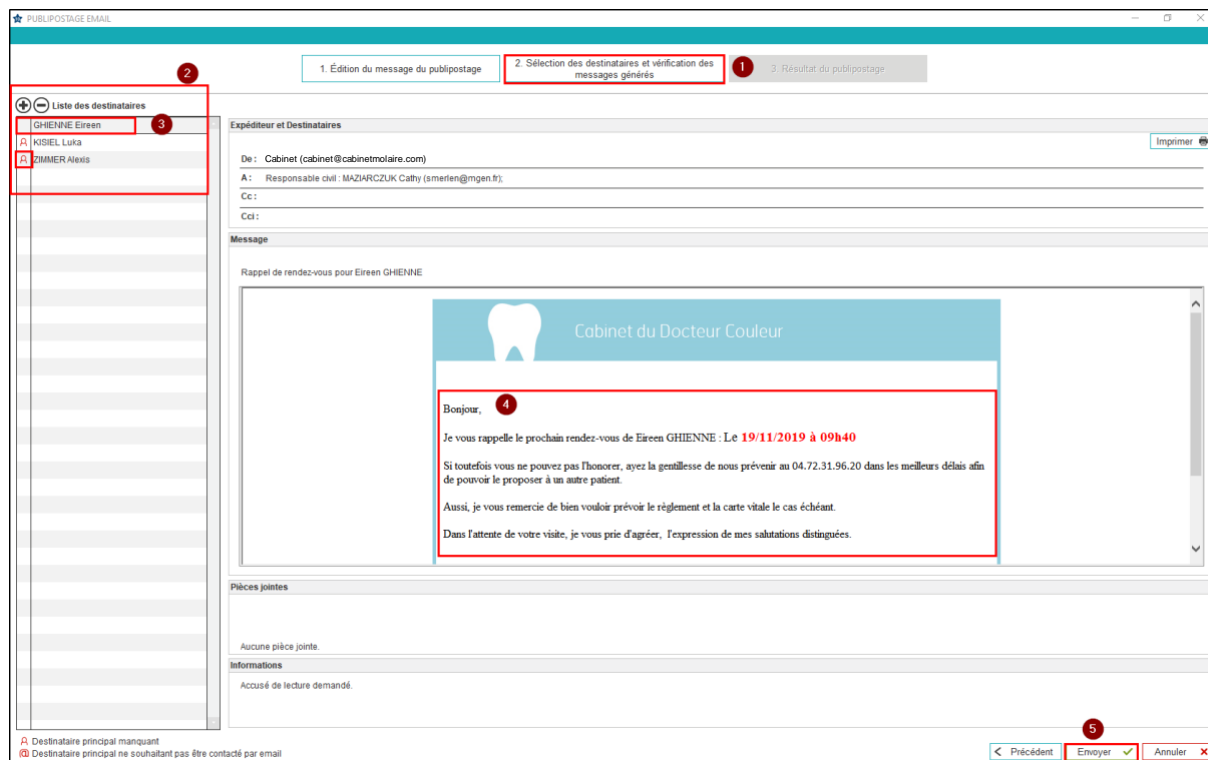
PUBLIPOSTAGE EMAIL

1. Édition du message du publipostage

2. Sélection des destinataires et vérification des messages générés

1

3. Résultat du publipostage

2

Liste des destinataires

GHIENNE Eireen

3

KISIEL Luka

ZIMMER Alexis

Expéditeur et Destinataires

Imprimer

De : Cabinet (cabinet@cabinetmolaire.com)

A : Responsable civil : MAZIARCZUK Cathy (smerlen@mgen.fr);

Cc :

Cci :

Message

Rappel de rendez-vous pour Eireen GHIENNE

Cabinet du Docteur Couleur

Bonjour,

4

Je vous rappelle le prochain rendez-vous de Eireen GHIENNE : Le 19/11/2019 à 09h40

Si toutefois vous ne pouvez pas l'honorer, ayez la gentillesse de nous prévenir au 04.72.31.96.20 dans les meilleurs délais afin de pouvoir le proposer à un autre patient.

Aussi, je vous remercie de bien vouloir prévoir le règlement et la carte vitale le cas échéant.

Dans l'attente de votre visite, je vous prie d'agréer, l'expression de mes salutations distinguées.

Pièces jointes

Aucune pièce jointe.

Informations

Accusé de lecture demandé.

Destinataire principal manquant

Destinataire principal ne souhaitant pas être contacté par email

Précédent

5

Envoyer

Annuler